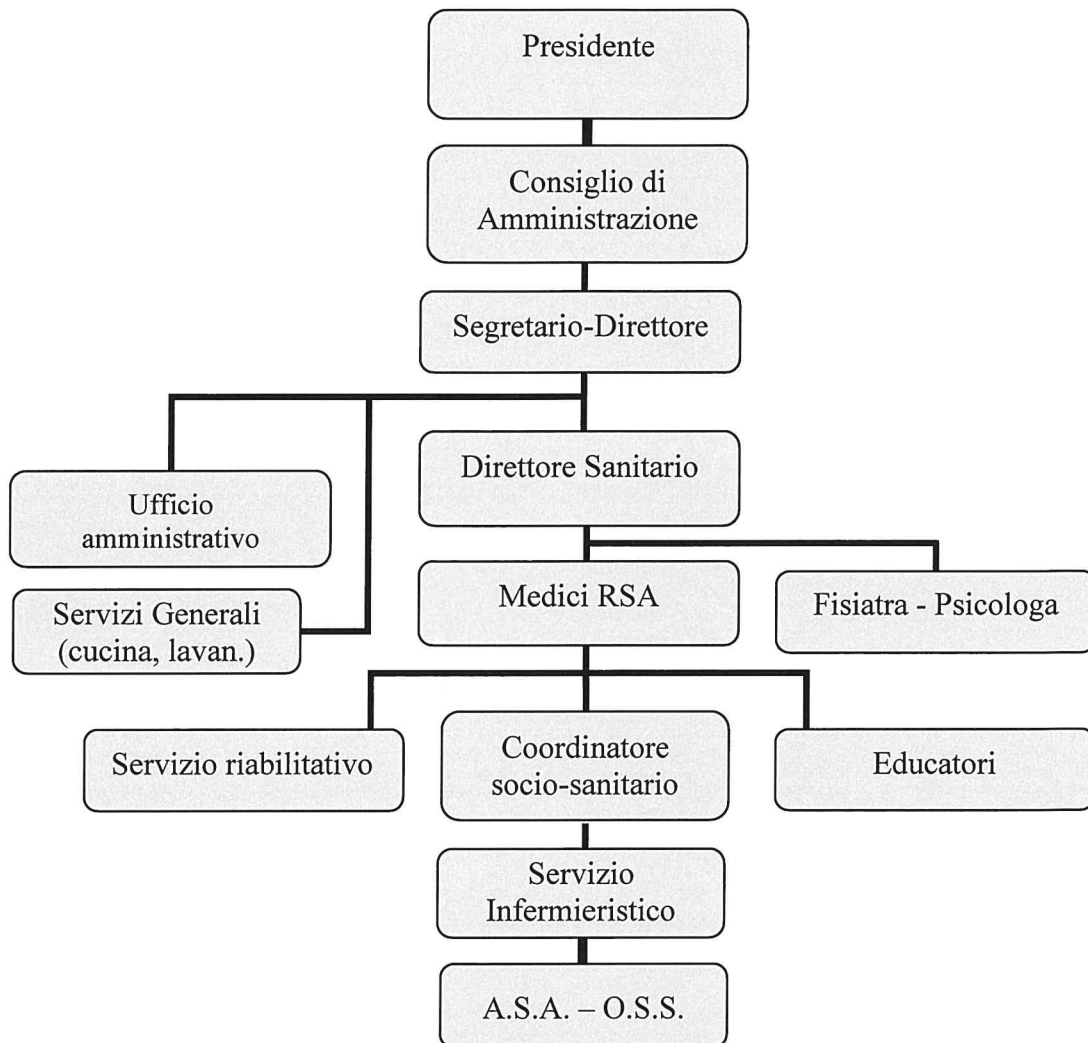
Presidente

Consiglio di Amministrazione

Segretario-Direttore

Ufficio amministrativo

Servizi Generali (cucina, lavan.)

Direttore Sanitario

Medici RSA

Fisiatra - Psicologa

Servizio riabilitativo

Coordinatore socio-sanitario

Educatori

Servizio Infermieristico

A.S.A. – O.S.S.